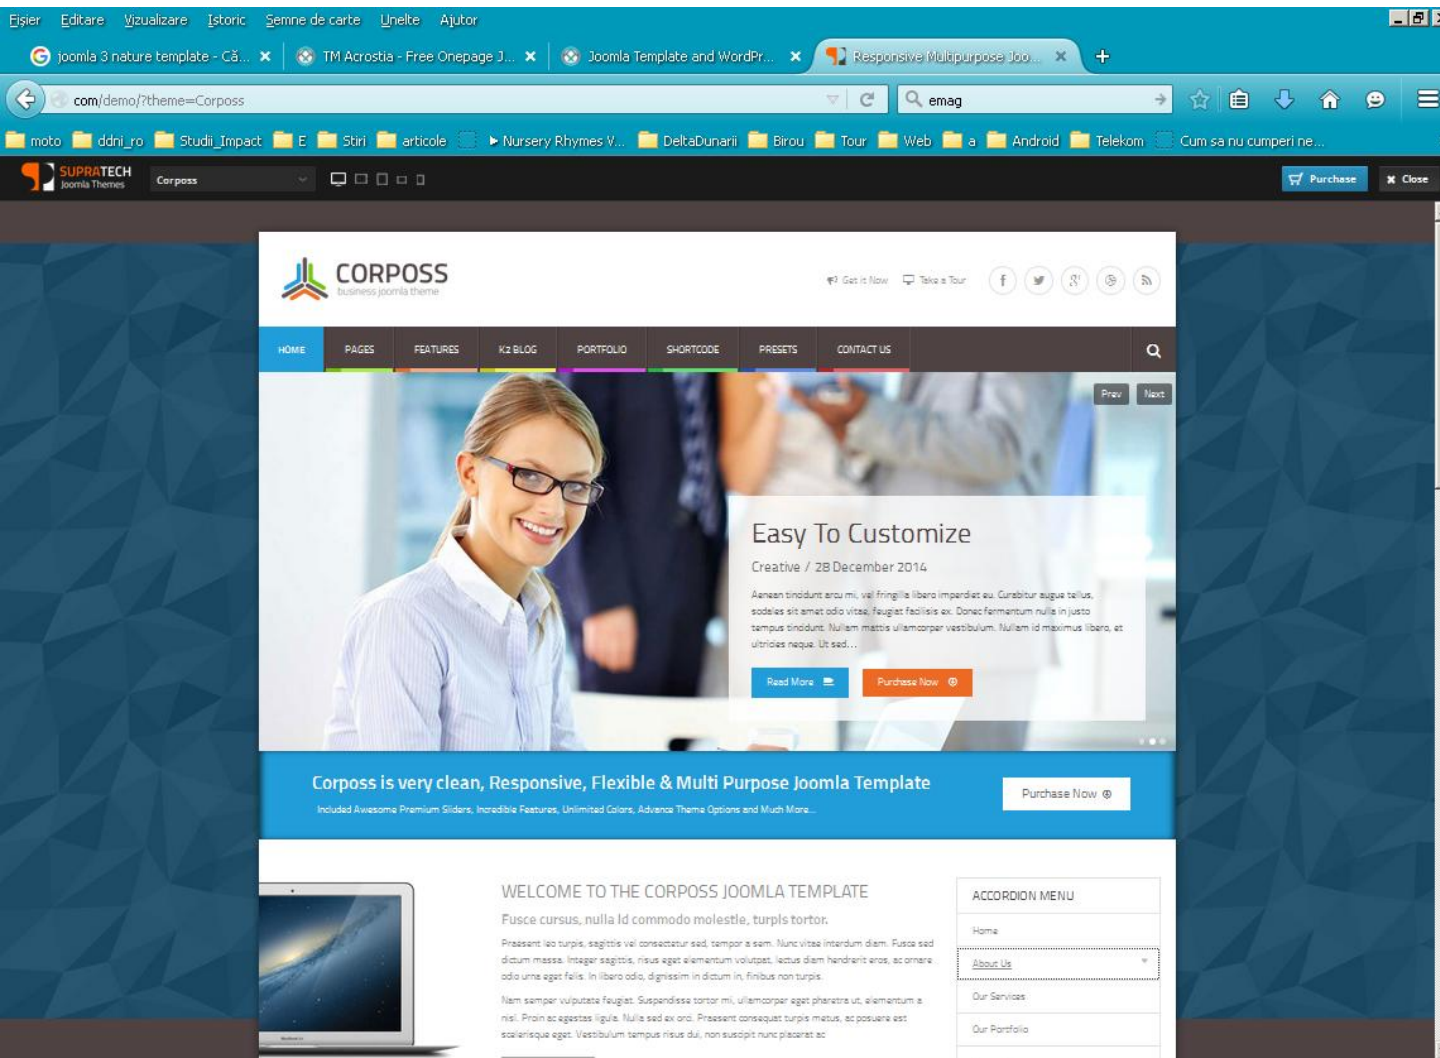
Fișier Editare Vizualizare Istoric Semne de carte Unelte Ajutor

joomla 3 nature template - Că... × TM Acrostia - Free Onepage J... × Joomla Template and WordPr... × Responsive Multipurpose Joo... × +

com/demo/?theme=Corposs

emag

moto ddni_ro Studii_Impact E Stiri articole Nursery Rhymes V... DeltaDunarii Birou Tour Web a Android Telekom Cum sa nu cumperi ne...

SUPRATECH Joomla Themes Corposs

Purchase Close

CORPOSS business joomla theme

Get it Now Take a Tour

HOME PAGES FEATURES K2 BLOG PORTFOLIO SHORTCODE PRESETS CONTACT US

Prev Next

Easy To Customize

Creative / 28 December 2014

Aenean tincidunt arcu mi, vel fringilla libero imperdiet eu. Curabitur augue tellus, sodales sit amet odio vitae, feugiat facilisis ex. Donec fermentum nulla in justo tempus tincidunt. Nullam mattis ullamcorper vestibulum. Nullam id maximus libero, et ultricies neque. Ut sed...

Read More Purchase Now

Corposs is very clean, Responsive, Flexible & Multi Purpose Joomla Template

Included Awesome Premium Sliders, Incredible Features, Unlimited Colors, Advance Theme Options and Much More...

Purchase Now

WELCOME TO THE CORPOSS JOOMLA TEMPLATE

Fusce cursus, nulla id commodo molestie, turpis tortor.

Praesent leo turpis, sagittis vel consectetur sed, tempor a sem. Nunc vitae interdum diam. Fusce sed dictum massa. Integer sagittis, risus eget elementum volutpat, lectus diam hendrerit eros, ac ornare odio urna eget felis. In libero odio, dignissim in dictum in, finibus non turpis.

Nam semper vulputate feugiat. Suspendisse tortor mi, ullamcorper eget pharetra ut, elementum a nisl. Proin ac egestas ligula. Nulla sed ex orci. Praesent consequat turpis metus, ac posuere est scelerisque eget. Vestibulum tempus risus dui, non suscipit nunc placerat ac

ACCORDION MENU

Home

About Us

Our Services

Our Portfolio